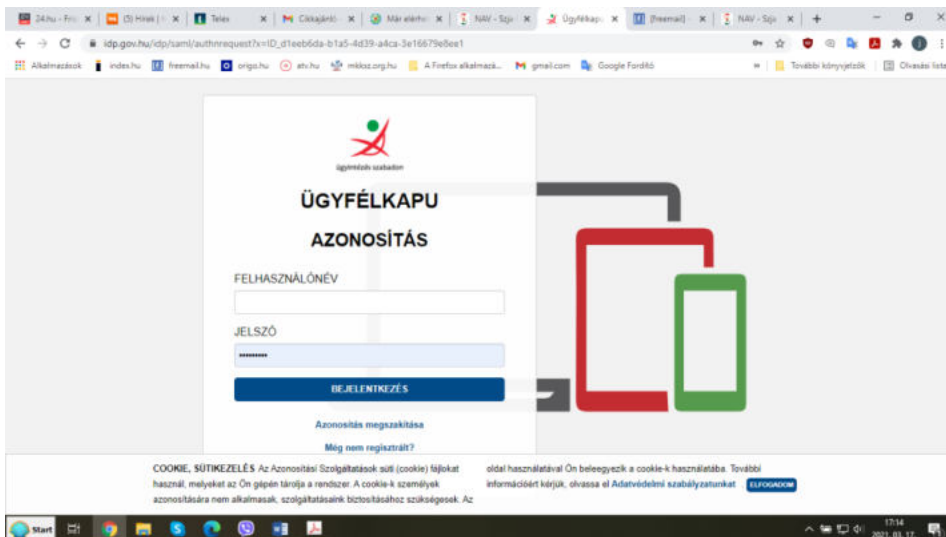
24.hu - Fri | (5) Hírek | | Telex | Cikkajánló | Már elérhe | NAV - Szja | Ügyfélkapu | [freemail] | NAV - Szja | +

idp.gov.hu/idp/saml/authnrequest?x=ID_d1eeb6da-b1a5-4d39-a4ca-3e16679e8ee1

Alkalmazások | index.hu | freemail.hu | origo.hu | atv.hu | mkksz.org.hu | A Firefox alkalmazá... | gmail.com | Google Fordító | További könyvjelzők | Olvasási lista

ügyintézés szabadon

ÜGYFÉLKAPU

AZONOSÍTÁS

FELHASZNÁLÓNÉV

JELSZÓ

••••••••••

BEJELENTKEZÉS

Azonosítás megszakítása

Még nem regisztrált?

COOKIE, SÜTIKEZELÉS Az Azonosítási Szolgáltatások süti (cookie) fájlokat használ, melyeket az Ön gépén tárolja a rendszer. A cookie-k személyek azonosítására nem alkalmasak, szolgáltatásaink biztosításához szükségesek. Az oldal használatával Ön beleegyezik a cookie-k használatába. További információért kérjük, olvassa el Adatvédelmi szabályzatunkat ELFOGADOM

Start

17:14
2021. 03. 17.